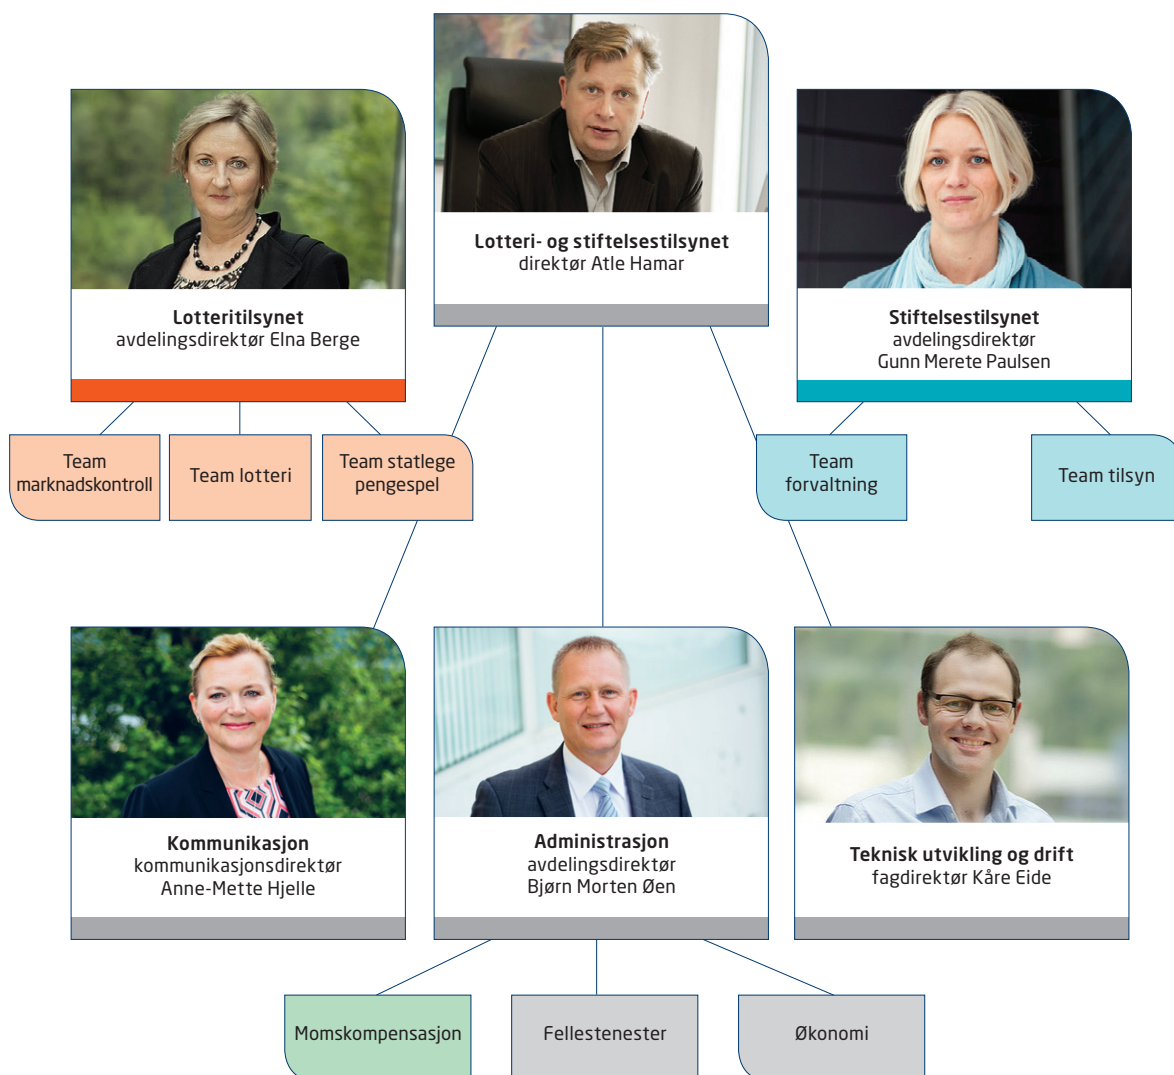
Lotteri- og stiftelsestilsynet
direktør Atle Hamar

Lotteritilsynet
avdelingsdirektør Elna Berge

Stiftelsestilsynet
avdelingsdirektør
Gunn Merete Paulsen

Team marknadskontroll

Team lotteri

Team statlege pengespel

Team forvaltning

Team tilsyn

Kommunikasjon
kommunikasjonsdirektør
Anne-Mette Hjelle

Administrasjon
avdelingsdirektør
Bjørn Morten Øen

Teknisk utvikling og drift
fagdirektør Kåre Eide

Momskompensasjon

Fellestenester

Økonomi